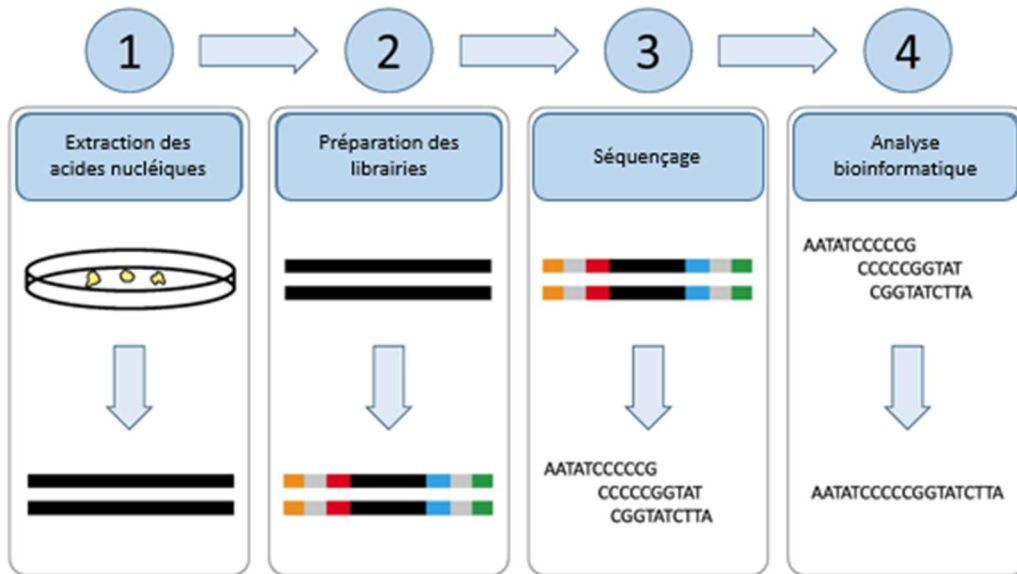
1

2

3

4

Extraction des acides nucléiques

Préparation des librairies

Séquençage

Analyse bioinformatique

AATATCCCCCG
CCCCCGGTAT
CGGTATCTTA

AATATCCCCCG
CCCCCGGTAT
CGGTATCTTA

AATATCCCCCGGTATCTTA